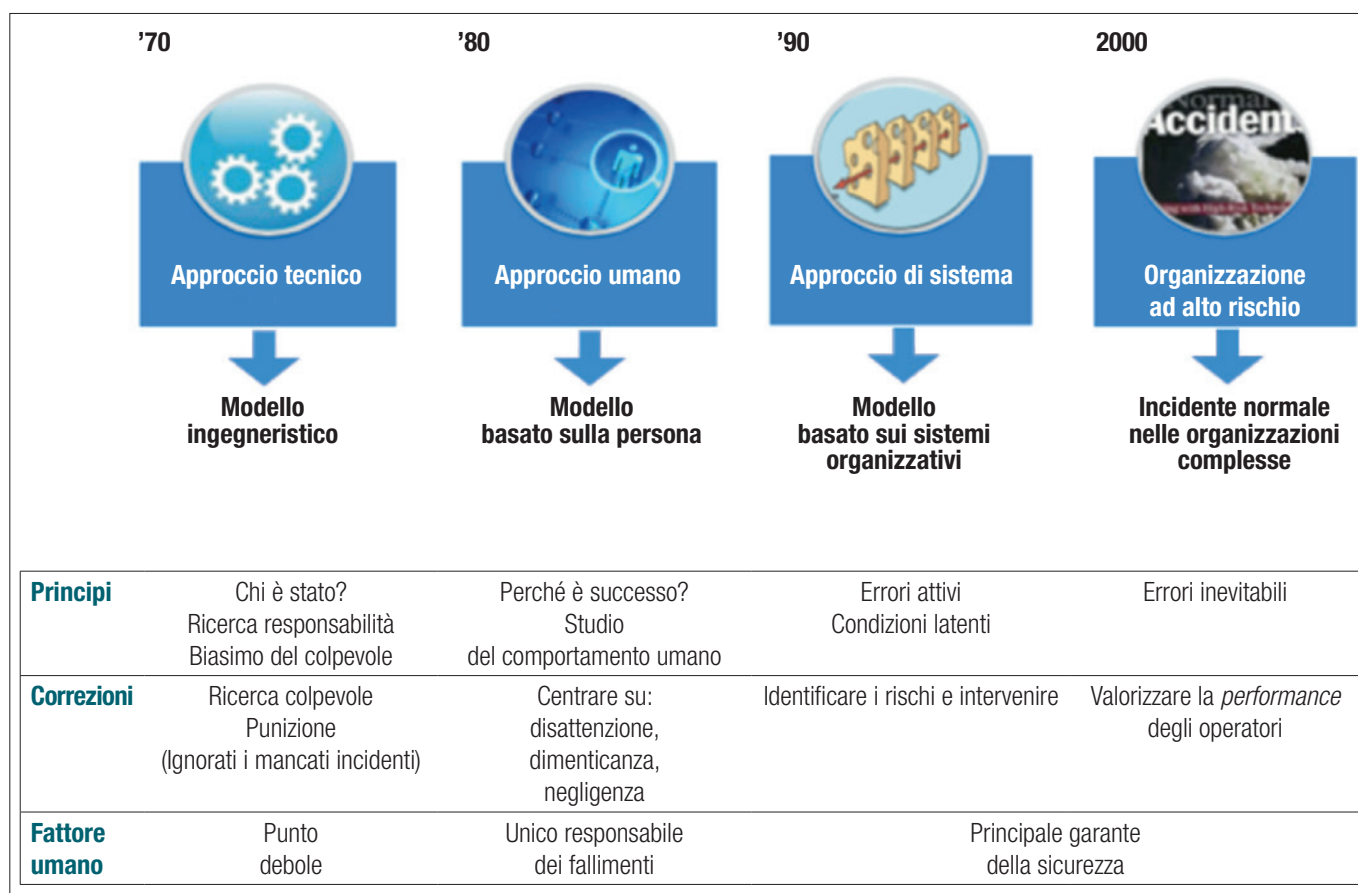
'70

Approccio tecnico

Modello ingegneristico

'80

Approccio umano

Modello basato sulla persona

'90

Approccio di sistema

Modello basato sui sistemi organizzativi

2000

Normal Accidents

Organizzazione ad alto rischio

Incidente normale nelle organizzazioni complesse

| | | | | |
|---|---|---|---|---|
| **Principi** | Chi è stato? Ricerca responsabilità Biasimo del colpevole | Perché è successo? Studio del comportamento umano | Errori attivi Condizioni latenti | Errori inevitabili |
| **Correzioni** | Ricerca colpevole Punizione (Ignorati i mancati incidenti) | Centrare su: disattenzione, dimenticanza, negligenza | Identificare i rischi e intervenire | Valorizzare la *performance* degli operatori |
| **Fattore umano** | Punto debole | Unico responsabile dei fallimenti | Principale garante della sicurezza | |